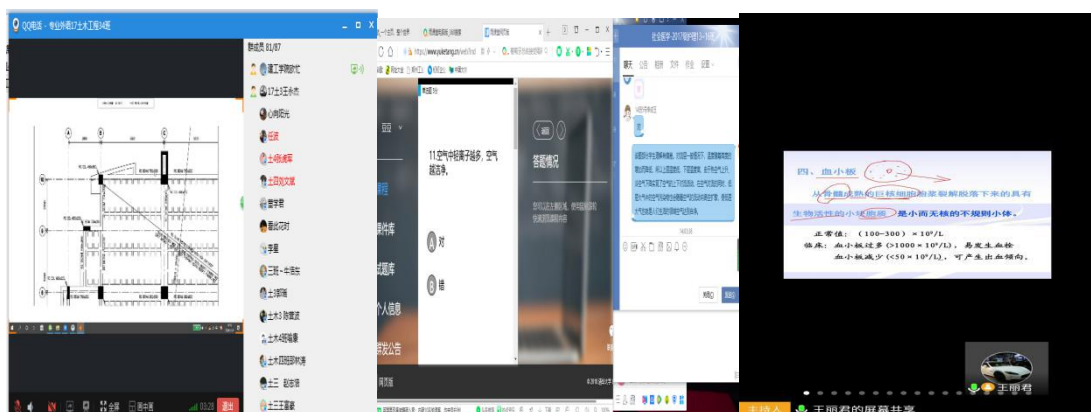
QQ电话 - 专业外教17土木工程3班

群成员 81/87

土建工学院吴忙

17土1王永杰

心向阳光

任波

土4何成军

土四刘文斌

蕾学君

摘花花时

李星

三班-牛浩东

土3邦瑞

土木3 陈青波

土木4班喻豪

土木四班邵秋涛

土三 赵俊明

土三王重豪

退出

11.空气中轻离子越多，空气越洁净。

A 对

B 错

答题情况

四、血小板

从骨髓成熟的巨核细胞胞浆裂解脱落下来的具有生物活性的小块胞质，是小而无核的不规则小体。

正常值：（100~300）× $10^9$/L

临床：血小板过多(>1000 × $10^9$/L)，易发生血栓

血小板减少(<50 × $10^9$/L)，可产生出血倾向。

王丽君

主持人 王丽君的屏幕共享